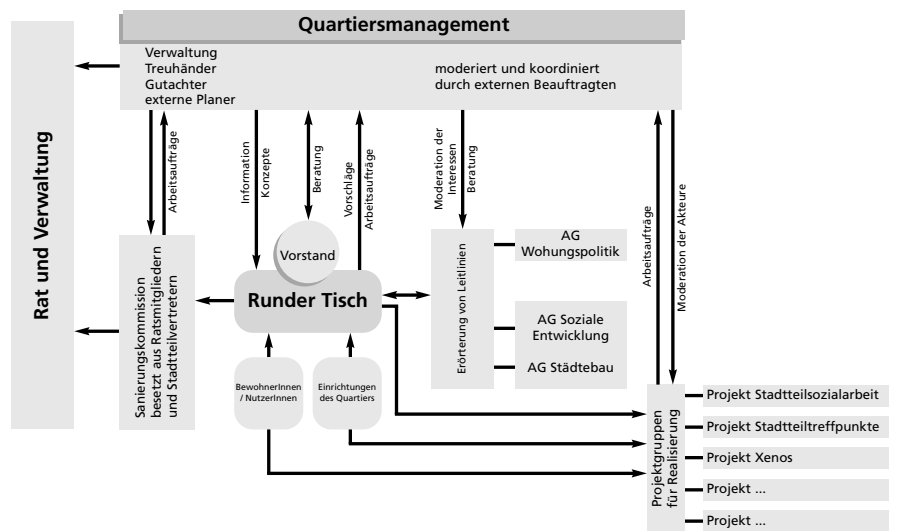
Quartiersmanagement

Verwaltung
Treuhänder
Gutachter
externe Planer

moderiert und koordiniert
durch externen Beauftragten

Rat und Verwaltung

Arbeitsaufträge

Information

Konzepte

Beratung

Vorschläge

Arbeitsaufträge

Moderation der Interessen

Beratung

Arbeitsaufträge

Moderation der Akteure

Sanierungskommission besetzt aus Ratsmitgliedern und Stadtteilvertretern

Vorstand

Runder Tisch

Erörterung von Leitlinien

AG Wohungspolitik

AG Soziale Entwicklung

AG Städtebau

BewohnerInnen / NutzerInnen

Einrichtungen des Quartiers

Projektgruppen für Realisierung

Projekt Stadtteilsozialarbeit

Projekt Stadtteiltreffpunkte

Projekt Xenos

Projekt ...

Projekt ...